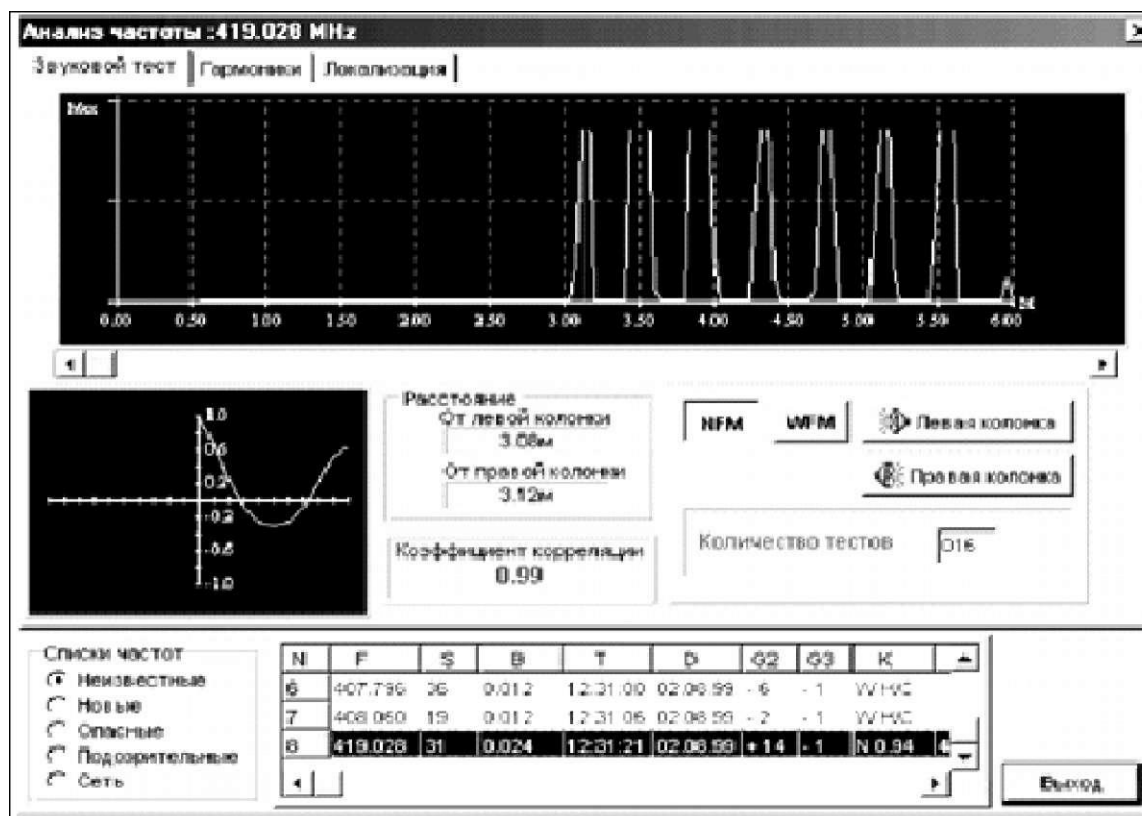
Анализ частоты :419.028 MHz
Звуковой тест | Гармоники | Локализация

Max

0.00 0.50 1.00 1.50 2.00 2.50 3.00 3.50 4.00 4.50 5.00 5.50 6.00

1.0
0.6
0.2
-0.2
-0.6
-1.0

Расстояние
От левой колонки
3.58м
От правой колонки
3.12м

Коэффициент корреляции
0.99

NFM WFM Левая колонка
Правая колонка

Количество тестов 016

Списки частот
Неизвестные
Новые
Опасные
Подозрительные
Сеть

| N | F | S | B | T | D | G2 | G3 | K |
|---|---|---|---|---|---|---|---|---|
| 6 | 407.790 | 36 | 0.012 | 12:31:00 | 02.08.99 | - 6 | - 1 | WHC |
| 7 | 408.060 | 19 | 0.012 | 12:31:06 | 02.08.99 | - 2 | - 1 | WHC |
| 8 | 419.028 | 31 | 0.024 | 12:31:21 | 02.08.99 | + 14 | - 1 | N 0.94 |

Выход